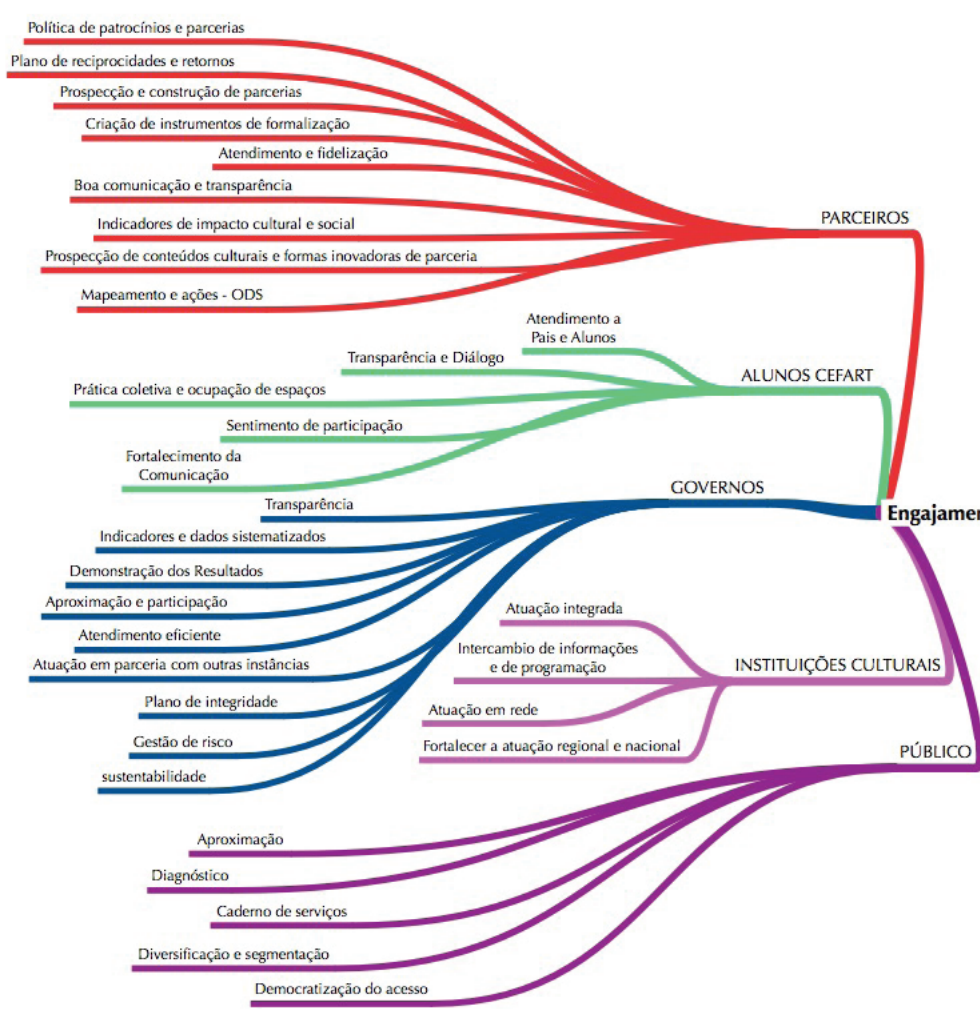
Política de patrocínios e parcerias
Plano de reciprocidades e retornos
Prospecção e construção de parcerias
Criação de instrumentos de formalização
Atendimento e fidelização
Boa comunicação e transparência
Indicadores de impacto cultural e social
Prospecção de conteúdos culturais e formas inovadoras de parceria
Mapeamento e ações - ODS
PARCEIROS

Atendimento a Pais e Alunos
Transparência e Diálogo
Prática coletiva e ocupação de espaços
Sentimento de participação
Fortalecimento da Comunicação
ALUNOS CEFART

GOVERNOS
Transparência
Indicadores e dados sistematizados
Demonstração dos Resultados
Aproximação e participação
Atendimento eficiente
Atuação em parceria com outras instâncias
Plano de integridade
Gestão de risco
sustentabilidade

Engajamen

Atuação integrada
Intercambio de informações e de programação
Atuação em rede
Fortalecer a atuação regional e nacional
INSTITUIÇÕES CULTURAIS

PÚBLICO
Aproximação
Diagnóstico
Caderno de serviços
Diversificação e segmentação
Democratização do acesso